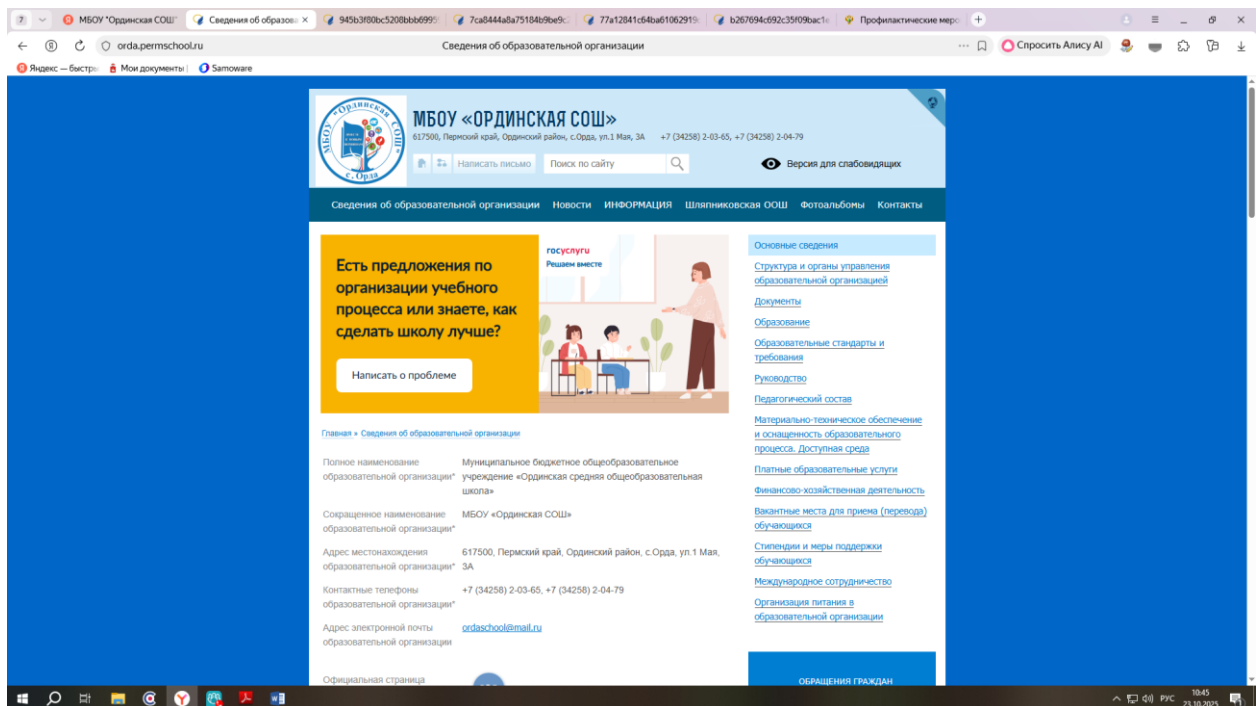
7 МБОУ "Ординская СОШ" Сведения об образова × 945b3f80bc5208bbb6995 7ca8444a8a75184b9be9c 77a12841c64ba6106291 b267694c692c35f09bac1 Профилактические меро +

orda.permschool.ru Сведения об образовательной организации Спросить Алису AI

Яндекс — быстры Мои документы Samoware

МБОУ «ОРДИНСКАЯ СОШ»
617500, Пермский край, Ординский район, с.Орда, ул.1 Мая, 3А +7 (34258) 2-03-65, +7 (34258) 2-04-79
Написать письмо Поиск по сайту Версия для слабовидящих

Сведения об образовательной организации Новости ИНФОРМАЦИЯ Шляпниковская ООШ Фотоальбомы Контакты

Есть предложения по организации учебного процесса или знаете, как сделать школу лучше?
Написать о проблеме
госуслуги Решаем вместе

Главная » Сведения об образовательной организации

| Полное наименование образовательной организации* | Муниципальное бюджетное общеобразовательное учреждение «Ординская средняя общеобразовательная школа» |
|---|---|
| Сокращенное наименование образовательной организации* | МБОУ «Ординская СОШ» |
| Адрес местонахождения образовательной организации* | 617500, Пермский край, Ординский район, с.Орда, ул.1 Мая, 3А |
| Контактные телефоны образовательной организации* | +7 (34258) 2-03-65, +7 (34258) 2-04-79 |
| Адрес электронной почты образовательной организации | ordaschool@mail.ru |

Официальная страница

Основные сведения
Структура и органы управления образовательной организацией
Документы
Образование
Образовательные стандарты и требования
Руководство
Педагогический состав
Материально-техническое обеспечение и оснащенность образовательного процесса. Доступная среда
Платные образовательные услуги
Финансово-хозяйственная деятельность
Вакантные места для приема (перевода) обучающихся
Стипендии и меры поддержки обучающихся
Международное сотрудничество
Организация питания в образовательной организации

ОБРАЩЕНИЯ ГРАЖДАН

РУС 10:45 23.10.2025